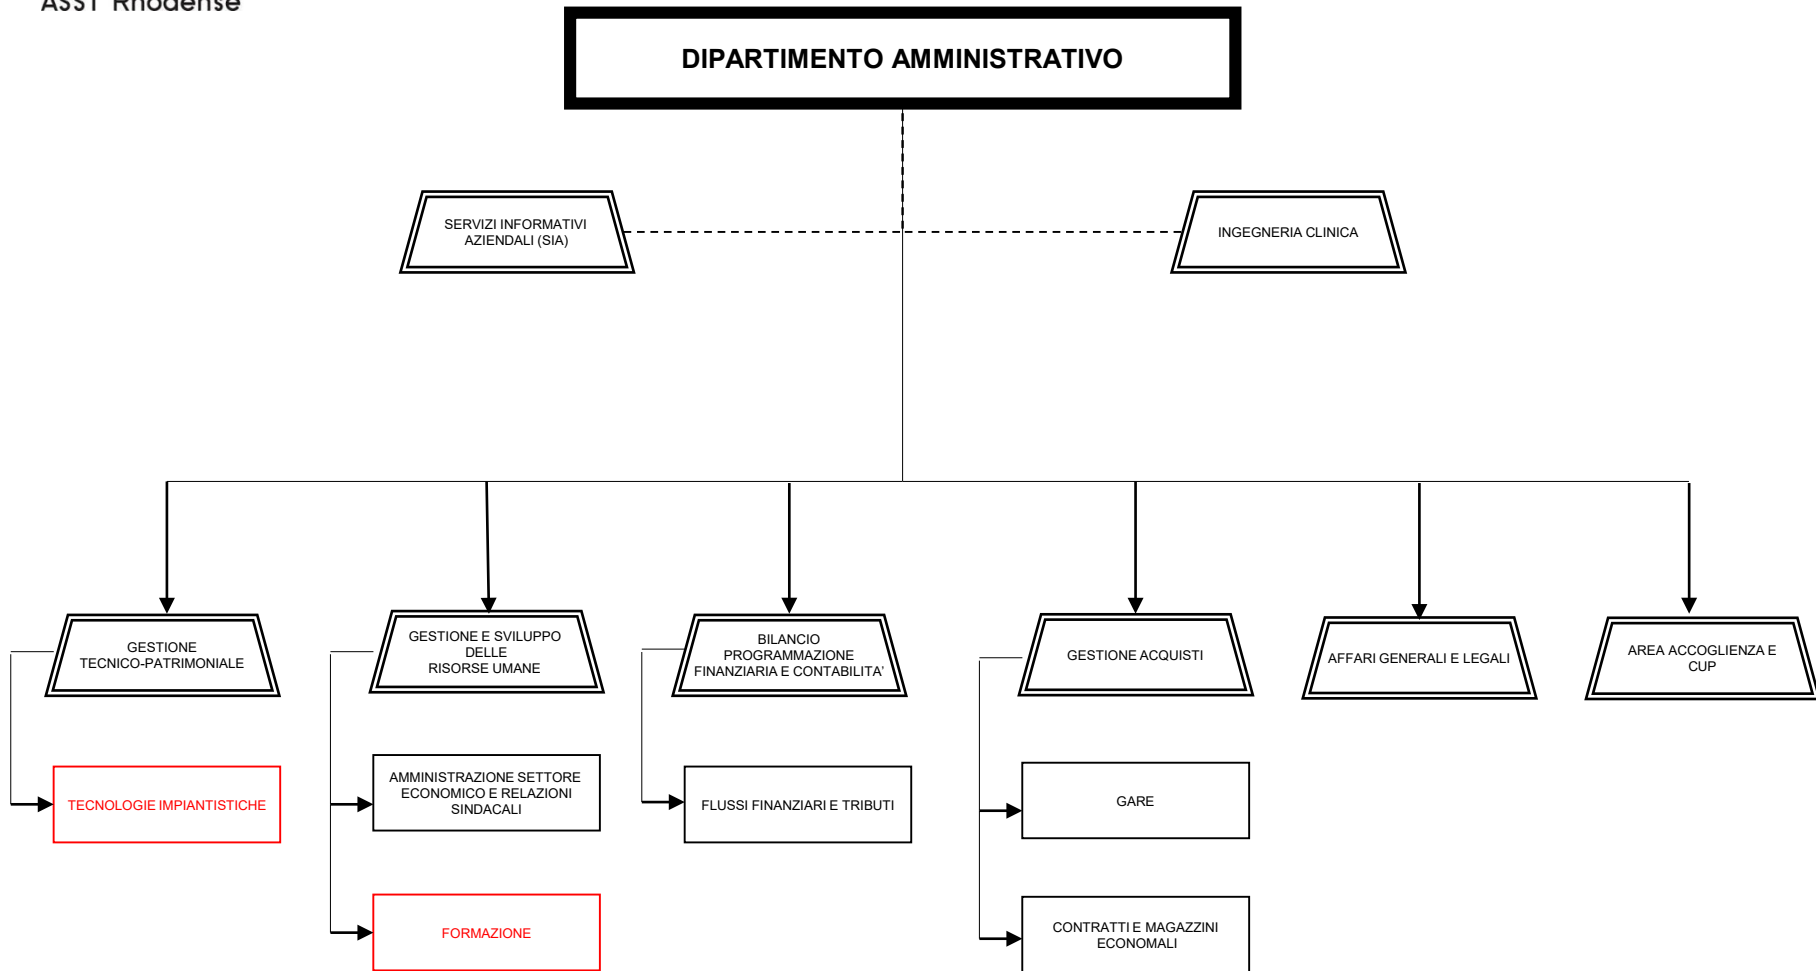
ASST Rhodense

DIPARTIMENTO AMMINISTRATIVO

SERVIZI INFORMATIVI AZIENDALI (SIA)

INGEGNERIA CLINICA

GESTIONE TECNICO-PATRIMONIALE

TECNOLOGIE IMPIANTISTICHE

GESTIONE E SVILUPPO DELLE RISORSE UMANE

AMMINISTRAZIONE SETTORE ECONOMICO E RELAZIONI SINDACALI

FORMAZIONE

BILANCIO PROGRAMMAZIONE FINANZIARIA E CONTABILITA'

FLUSSI FINANZIARI E TRIBUTI

GESTIONE ACQUISTI

GARE

CONTRATTI E MAGAZZINI ECONOMALI

AFFARI GENERALI E LEGALI

AREA ACCOGLIENZA E CUP